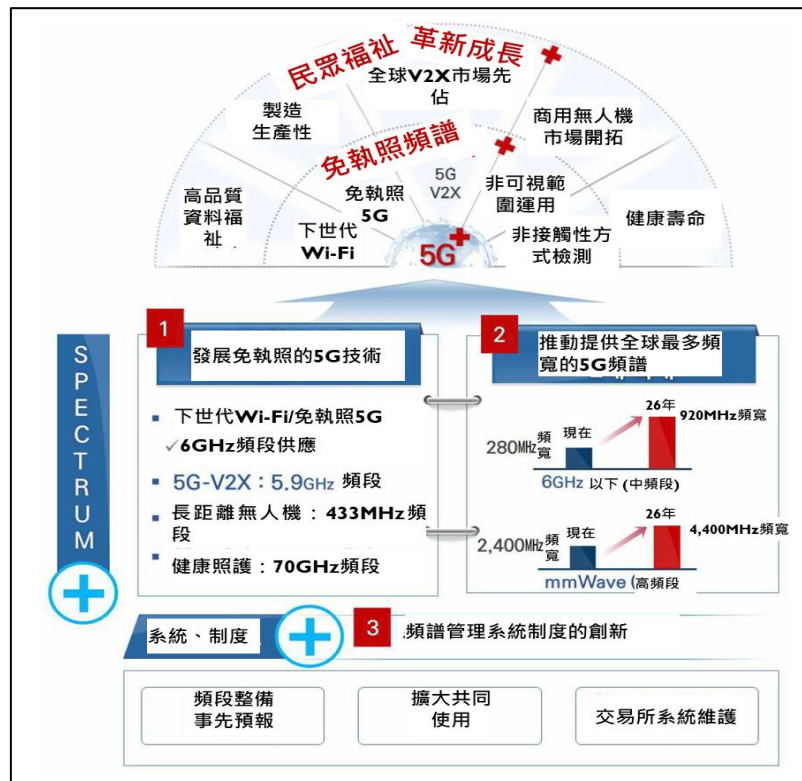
民眾福祉 革新成長

全球V2X市場先佔

製造生產性

商用無人機市場開拓

免執照頻譜

高品質資料福祉

免執照5G

5G V2X

非可視範圍運用

健康壽命

下世代Wi-Fi

5G

非接觸性方式檢測

SPECTRUM

1 發展免執照的5G技術

▪ 下世代Wi-Fi/免執照5G
✓6GHz頻段供應

▪ 5G-V2X：5.9GHz 頻段

▪ 長距離無人機：433MHz頻段

▪ 健康照護：70GHz頻段

2 推動提供全球最多頻寬的5G頻譜

280MHz頻寬 現在 26年 920MHz頻寬

6GHz 以下 (中頻段)

2,400MHz頻寬 現在 26年 4,400MHz頻寬

mmWave (高頻段

系統、制度

3 頻譜管理系統制度的創新

頻段整備事先預報

擴大共同使用

交易所系統維護